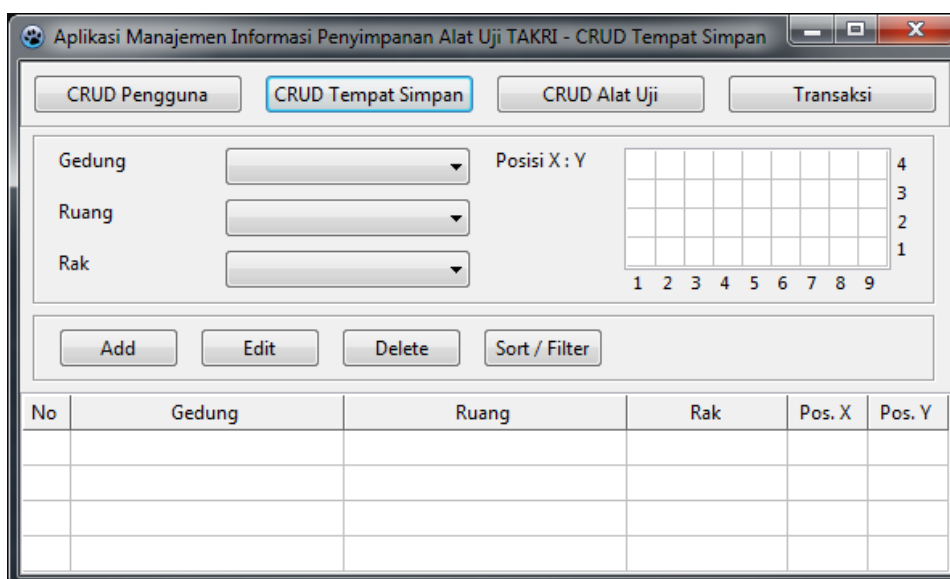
Aplikasi Manajemen Informasi Penyimpanan Alat Uji TAKRI - CRUD Tempat Simpan

CRUD Pengguna
CRUD Tempat Simpan
CRUD Alat Uji
Transaksi

Gedung
Ruang
Rak
Posisi X : Y

4
3
2
1
1 2 3 4 5 6 7 8 9

Add
Edit
Delete
Sort / Filter

| No | Gedung | Ruang | Rak | Pos. X | Pos. Y |
|---|---|---|---|---|---|
| | | | | | |
| | | | | | |
| | | | | | |
| | | | | | |